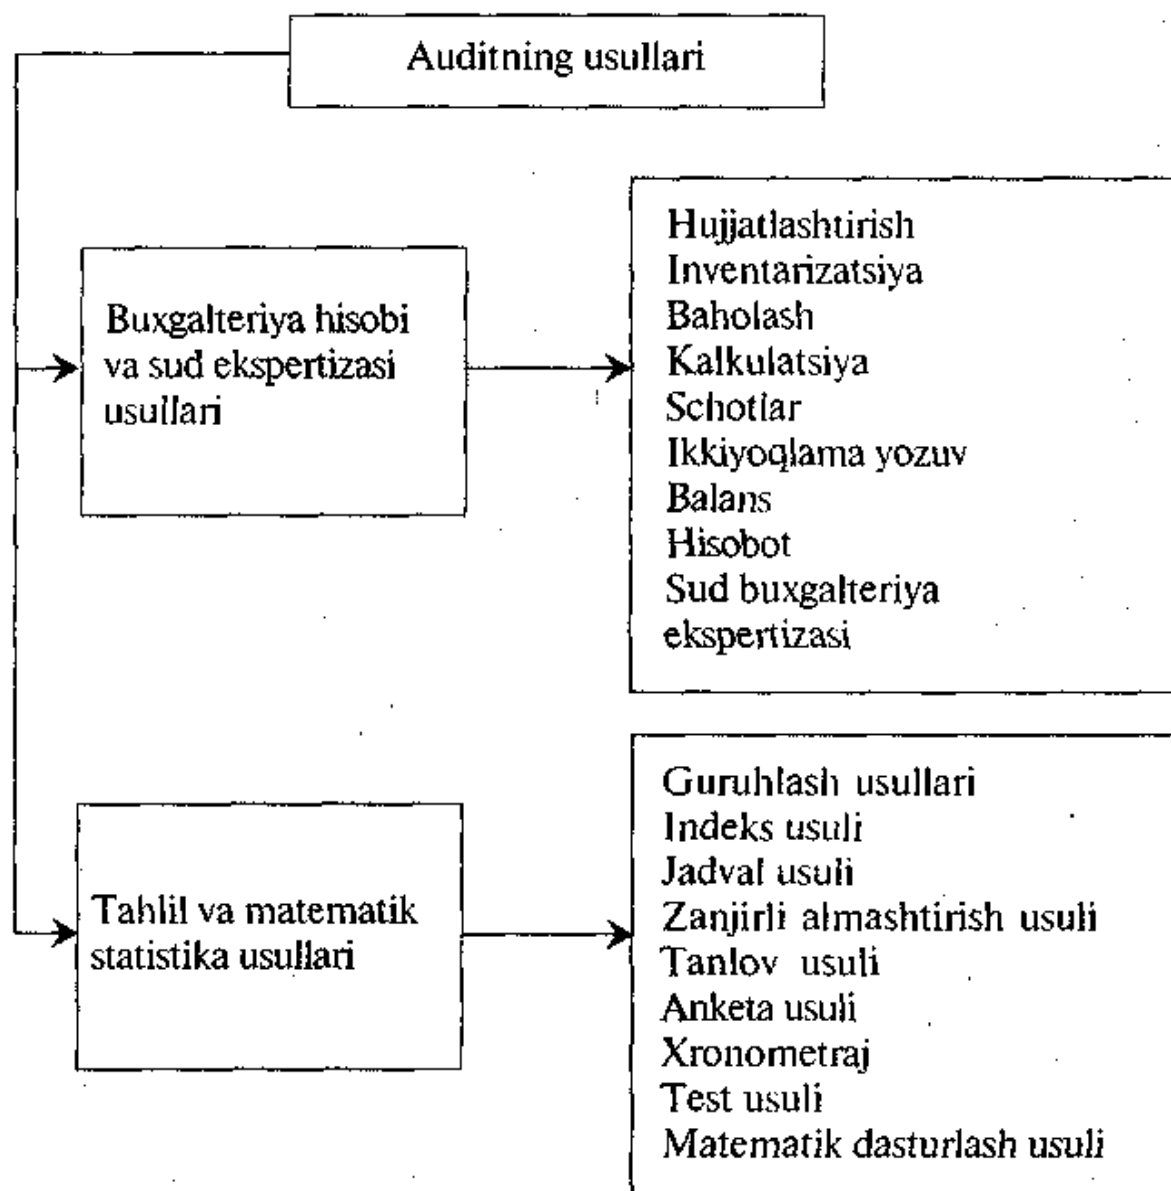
Auditning usullari

Buxgalteriya hisobi va sud ekspertizasi usullari

Hujjatlashtirish
Inventarizatsiya
Baholash
Kalkulatsiya
Schotlar
Ikkiyoqlama yozuv
Balans
Hisobot
Sud buxgalteriya ekspertizasi

Tahlil va matematik statistika usullari

Guruhlash usullari
Indeks usuli
Jadval usuli
Zanjirli almashtirish usuli
Tanlov usuli
Anketa usuli
Xronometraj
Test usuli
Matematik dasturlash usuli